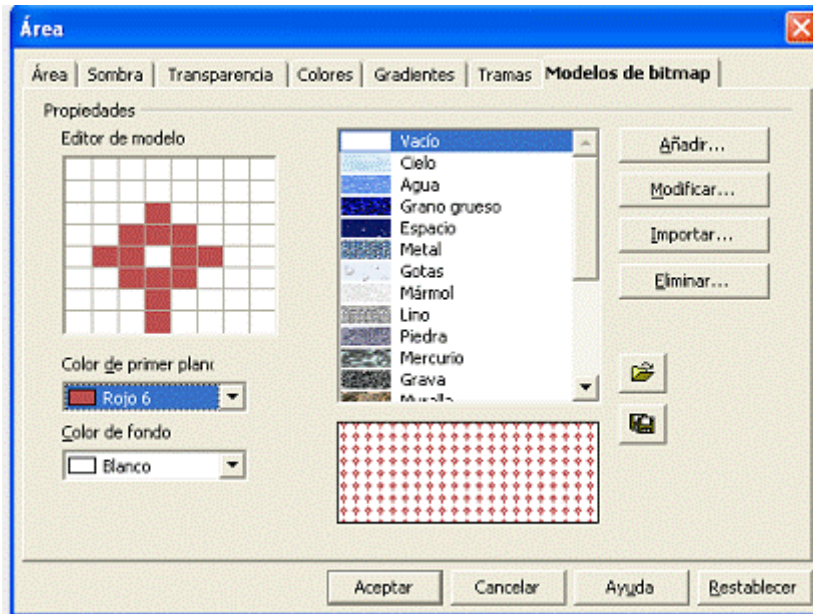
Área

Área | Sombra | Transparencia | Colores | Gradientes | Tramas | Modelos de bitmap

Propiedades

Editor de modelo

Vacío
Cielo
Agua
Grano grueso
Espacio
Metal
Gotas
Mármol
Lino
Piedra
Mercurio
Grava
Muralla

Añadir...
Modificar...
Importar...
Eliminar...

Color de primer planc
Rojo 6
Color de fondo
Blanco

Aceptar
Cancelar
Ayuda
Restablecer